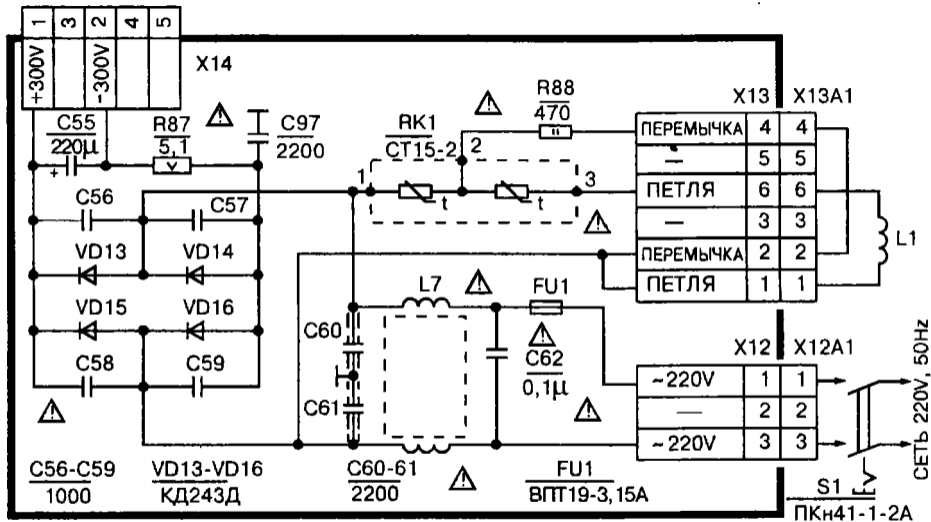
| 1 | 3 | 2 | 4 | 5 |
|---|---|---|---|---|
| +300V | | -300V | | |

X14

C55
220μ

R87
5,1

C97
2200

RK1
CT15-2

R88
470

X13 X13A1

| ПЕРЕМЫЧКА | 4 | 4 |
|---|---|---|
| — | 5 | 5 |
| ПЕТЛЯ | 6 | 6 |
| — | 3 | 3 |
| ПЕРЕМЫЧКА | 2 | 2 |
| ПЕТЛЯ | 1 | 1 |

L1

1 2 3 t t

C56 C57
VD13 VD14
VD15 VD16
C58 C59

C60
C61

L7
FU1

C62
0,1μ

X12 X12A1

| ~220V | 1 | 1 |
|---|---|---|
| — | 2 | 2 |
| ~220V | 3 | 3 |

СЕТЬ 220V, 50Hz

C56-C59
1000

VD13-VD16
КД243Д

C60-61
2200

FU1
ВПТ19-3,15А

S1
ПКн41-1-2А